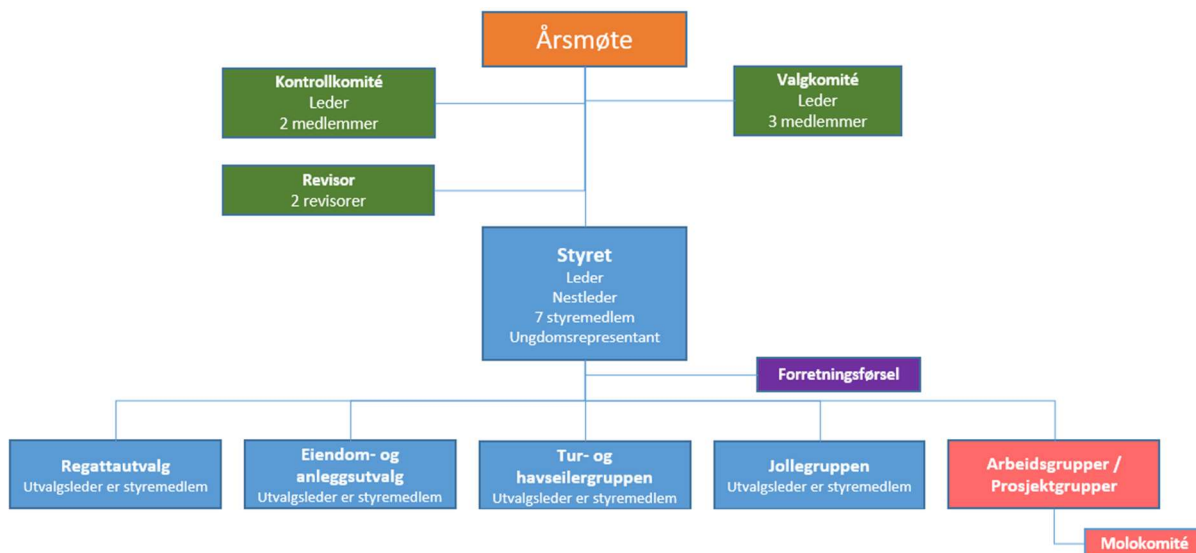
Årsmøte

Kontrollkomité
Leder
2 medlemmer

Valgkomité
Leder
3 medlemmer

Revisor
2 revisorer

Styret
Leder
Nestleder
7 styremedlem
Ungdomsrepresentant

Forretningsførsel

Regattautvalg
Utvalgsleder er styremedlem

Eiendom- og anleggsutvalg
Utvalgsleder er styremedlem

Tur- og havseilergruppen
Utvalgsleder er styremedlem

Jollegruppen
Utvalgsleder er styremedlem

Arbeidsgrupper / Prosjektgrupper

Molokomité